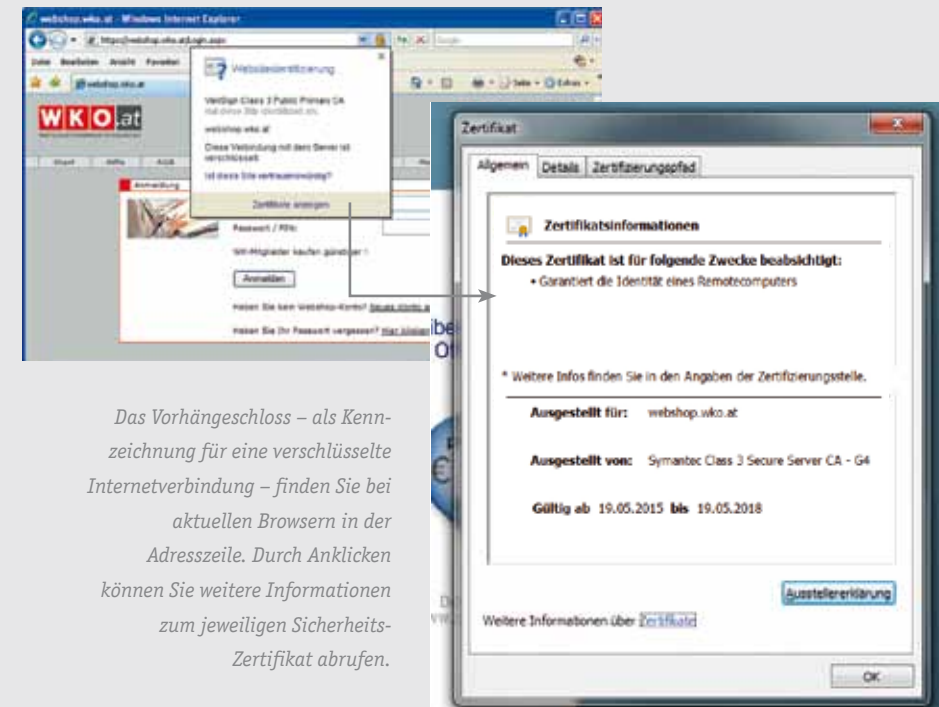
webshop.wko.at - Windows Internet Explorer

https://webshop.wko.at/login.aspx

Datei Bearbeiten Ansicht Favoriten

webshop.wko.at

Websiteidentifizierung

VeriSign Class 3 Public Primary CA
hat diese Site identifiziert als:

webshop.wko.at

Diese Verbindung mit dem Server ist verschlüsselt.

Ist diese Site vertrauenswürdig?

Zertifikate anzeigen

WKO.at

Anmeldung

Passwort / PIN:

WK-Mitglieder kaufen günstiger !

Anmelden

Haben Sie kein Webshop-Konto? Neues Konto a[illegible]

Haben Sie Ihr Passwort vergessen? Hier klicken

Zertifikat

Allgemein | Details | Zertifizierungspfad

Zertifikatsinformationen

Dieses Zertifikat ist für folgende Zwecke beabsichtigt:

• Garantiert die Identität eines Remotecomputers

* Weitere Infos finden Sie in den Angaben der Zertifizierungsstelle.

Ausgestellt für: webshop.wko.at

Ausgestellt von: Symantec Class 3 Secure Server CA - G4

Gültig ab 19.05.2015 bis 19.05.2018

Ausstellererklärung

Weitere Informationen über Zertifikate

OK

Das Vorhängeschloss – als Kennzeichnung für eine verschlüsselte Internetverbindung – finden Sie bei aktuellen Browsern in der Adresszeile. Durch Anklicken können Sie weitere Informationen zum jeweiligen Sicherheits-Zertifikat abrufen.